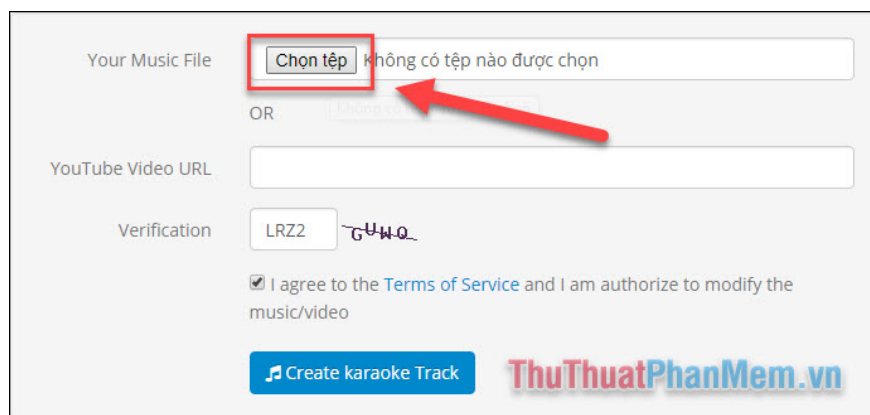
Your Music File

Chọn tệp Không có tệp nào được chọn

OR

YouTube Video URL

Verification

LRZ2

GUWQ

I agree to the Terms of Service and I am authorize to modify the music/video

Create karaoke Track

ThuThuatPhanMem.vn